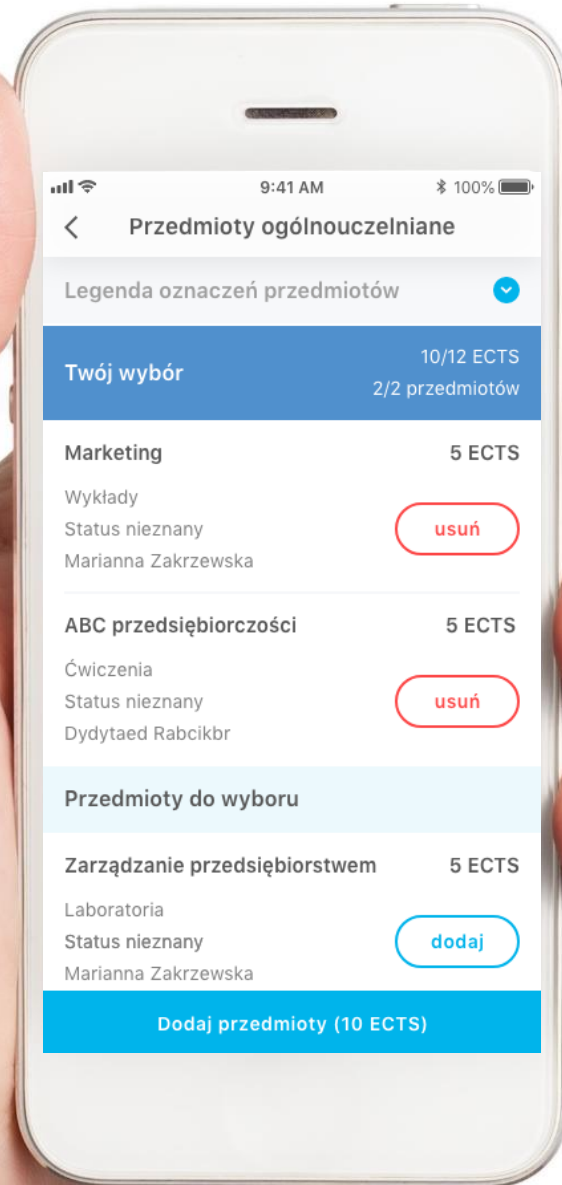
9:41 AM
100%

Przedmioty ogólnouczelniane

Legenda oznaczeń przedmiotów

Twój wybór
10/12 ECTS
2/2 przedmiotów

Marketing
5 ECTS
Wykłady
Status nieznany
Marianna Zakrzewska
usuń

ABC przedsiębiorczości
5 ECTS
Ćwiczenia
Status nieznany
Dydytaed Rabcikbr
usuń

Przedmioty do wyboru

Zarządzanie przedsiębiorstwem
5 ECTS
Laboratoria
Status nieznany
Marianna Zakrzewska
dodaj

Dodaj przedmioty (10 ECTS)